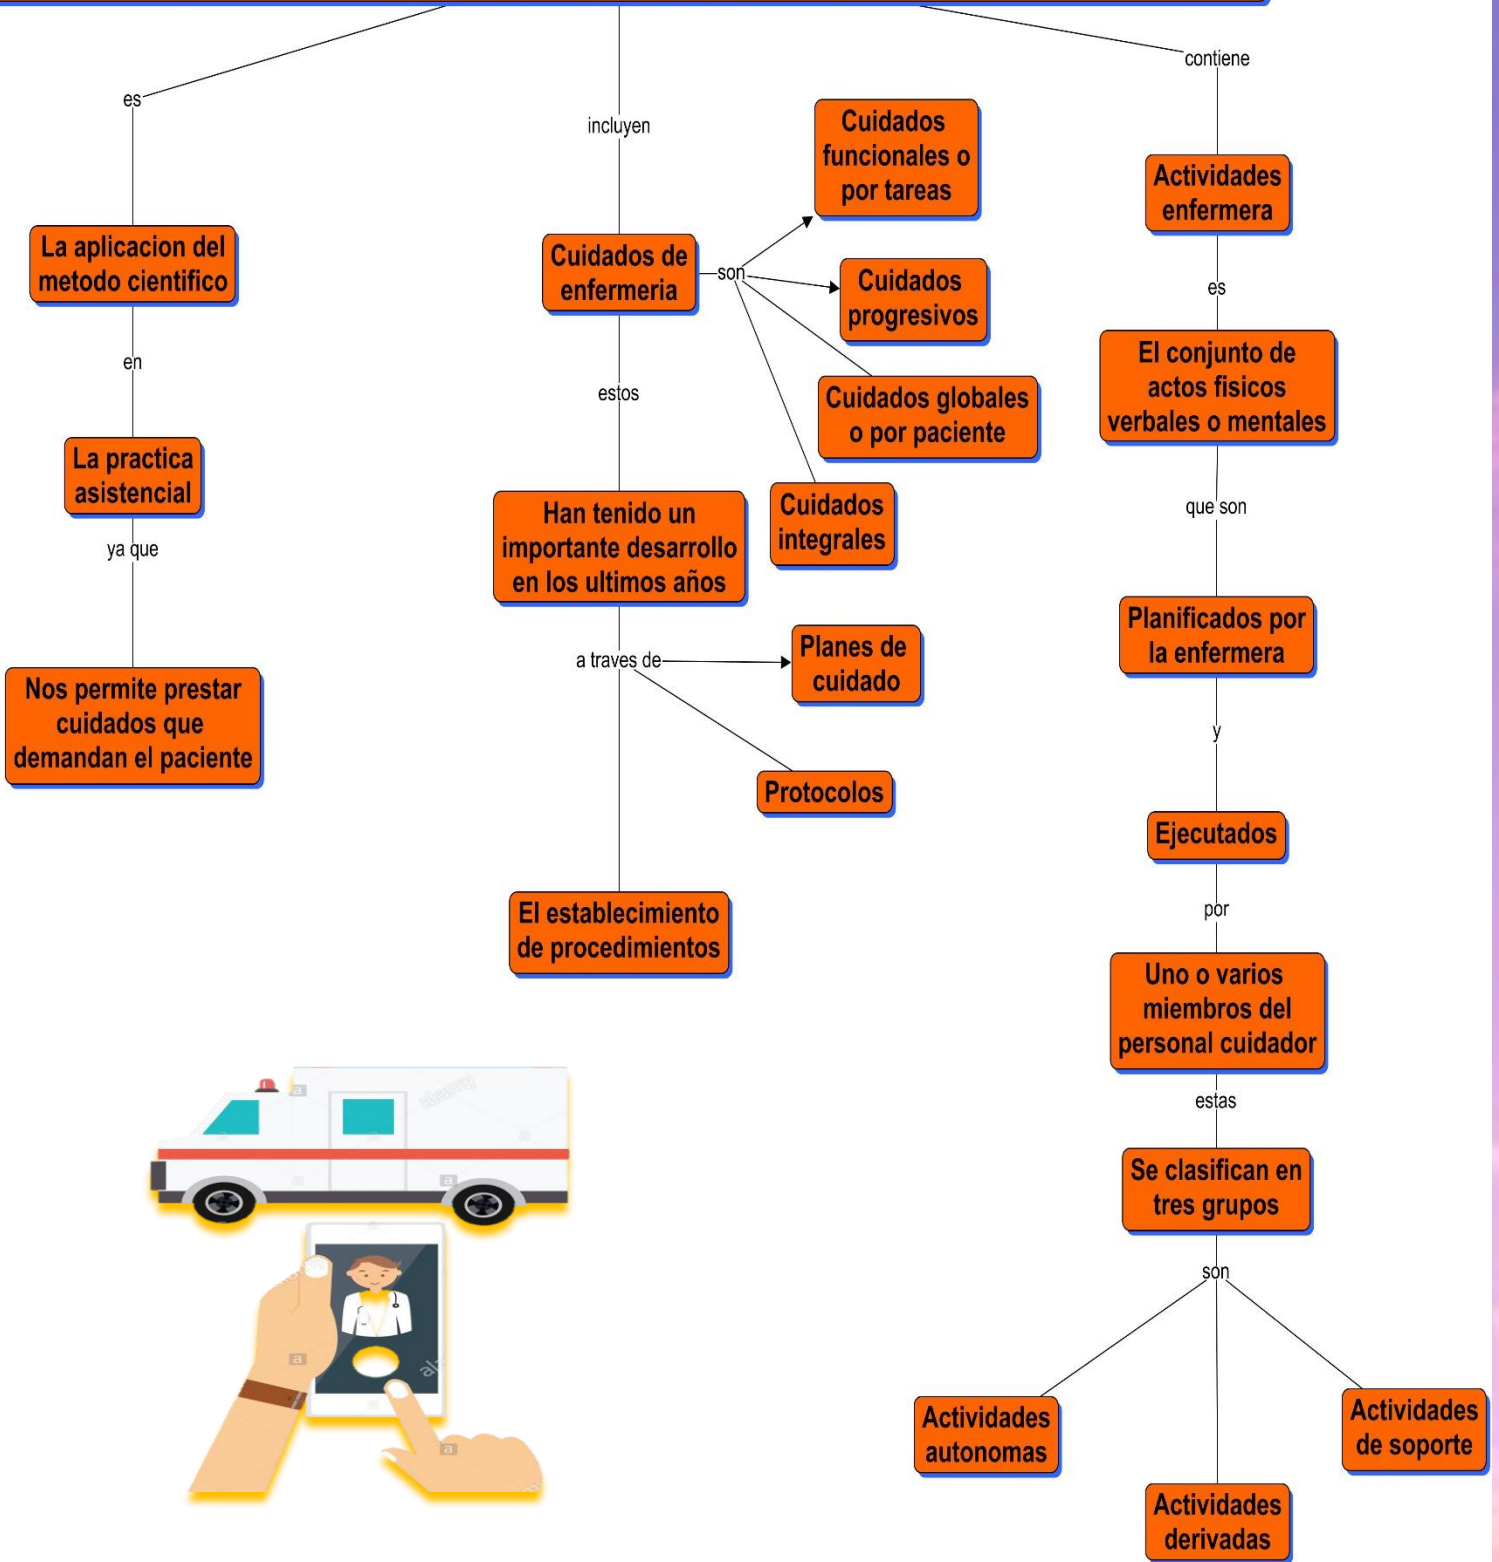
es

La aplicacion del metodo cientifico

en

La practica asistencial

ya que

Nos permite prestar cuidados que demandan el paciente

incluyen

Cuidados de enfermeria

son

Cuidados funcionales o por tareas

Cuidados progresivos

Cuidados globales o por paciente

Cuidados integrales

estos

Han tenido un importante desarrollo en los ultimos años

a traves de

Planes de cuidado

Protocolos

El establecimiento de procedimientos

contiene

Actividades enfermera

es

El conjunto de actos fisicos verbales o mentales

que son

Planificados por la enfermera

y

Ejecutados

por

Uno o varios miembros del personal cuidador

estas

Se clasifican en tres grupos

son

Actividades autonomas

Actividades derivadas

Actividades de soporte